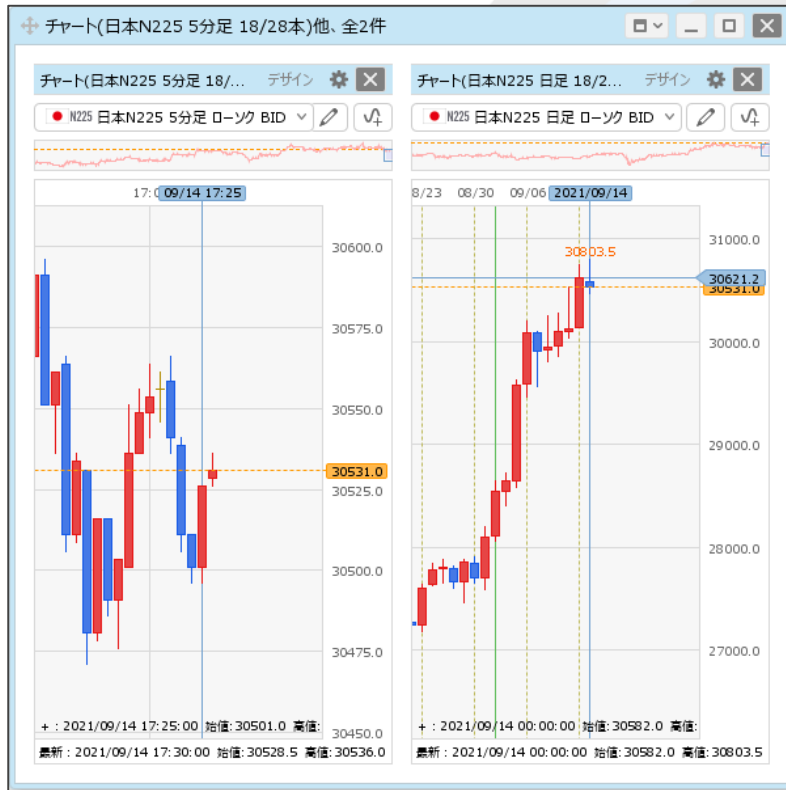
チャート(日本N225 5分足 18/28本)他、全2件

チャート(日本N225 5分足 18/... デザイン

N225 日本N225 5分足 ローソク BID

17:0 09/14 17:25

30600.0
30575.0
30550.0
30531.0
30525.0
30500.0
30475.0
30450.0

+ : 2021/09/14 17:25:00 始値: 30501.0 高値:
最新 : 2021/09/14 17:30:00 始値: 30528.5 高値: 30536.0

チャート(日本N225 日足 18/2... デザイン

N225 日本N225 日足 ローソク BID

8/23 08/30 09/06 2021/09/14

30803.5
31000.0
30621.2
30531.0
30000.0
29000.0
28000.0
27000.0

+ : 2021/09/14 00:00:00 始値: 30582.0 高値:
最新 : 2021/09/14 00:00:00 始値: 30582.0 高値: 30803.5